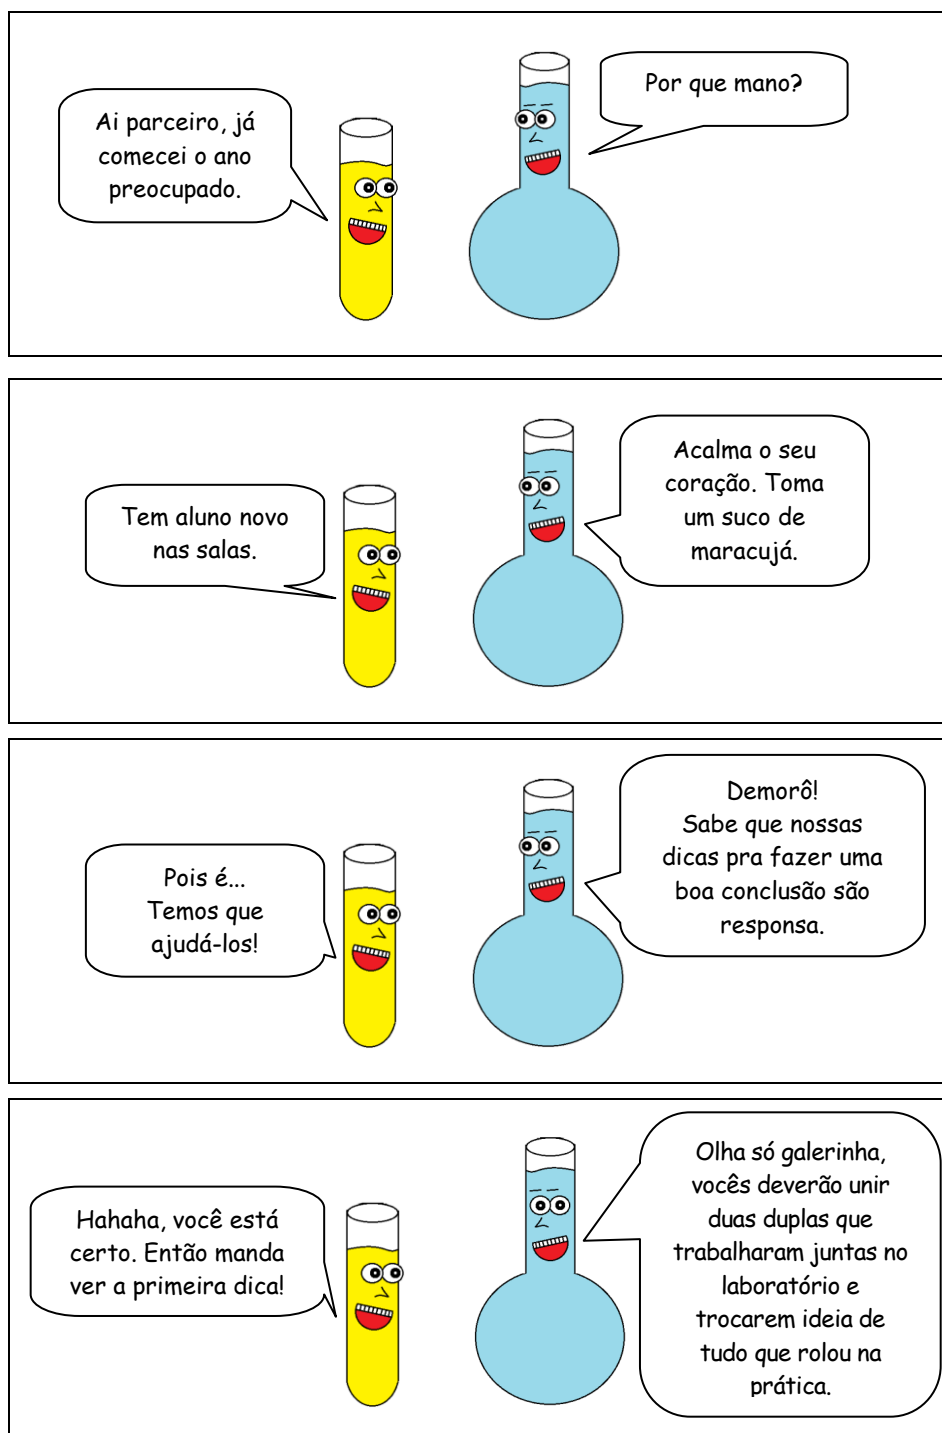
Ai parceiro, já comecei o ano preocupado.

Por que mano?

Tem aluno novo nas salas.

Acalma o seu coração. Toma um suco de maracujá.

Pois é... Temos que ajudá-los!

Demorô! Sabe que nossas dicas pra fazer uma boa conclusão são responsa.

Hahaha, você está certo. Então manda ver a primeira dica!

Olha só galerinha, vocês deverão unir duas duplas que trabalharam juntas no laboratório e trocarem ideia de tudo que rolou na prática.